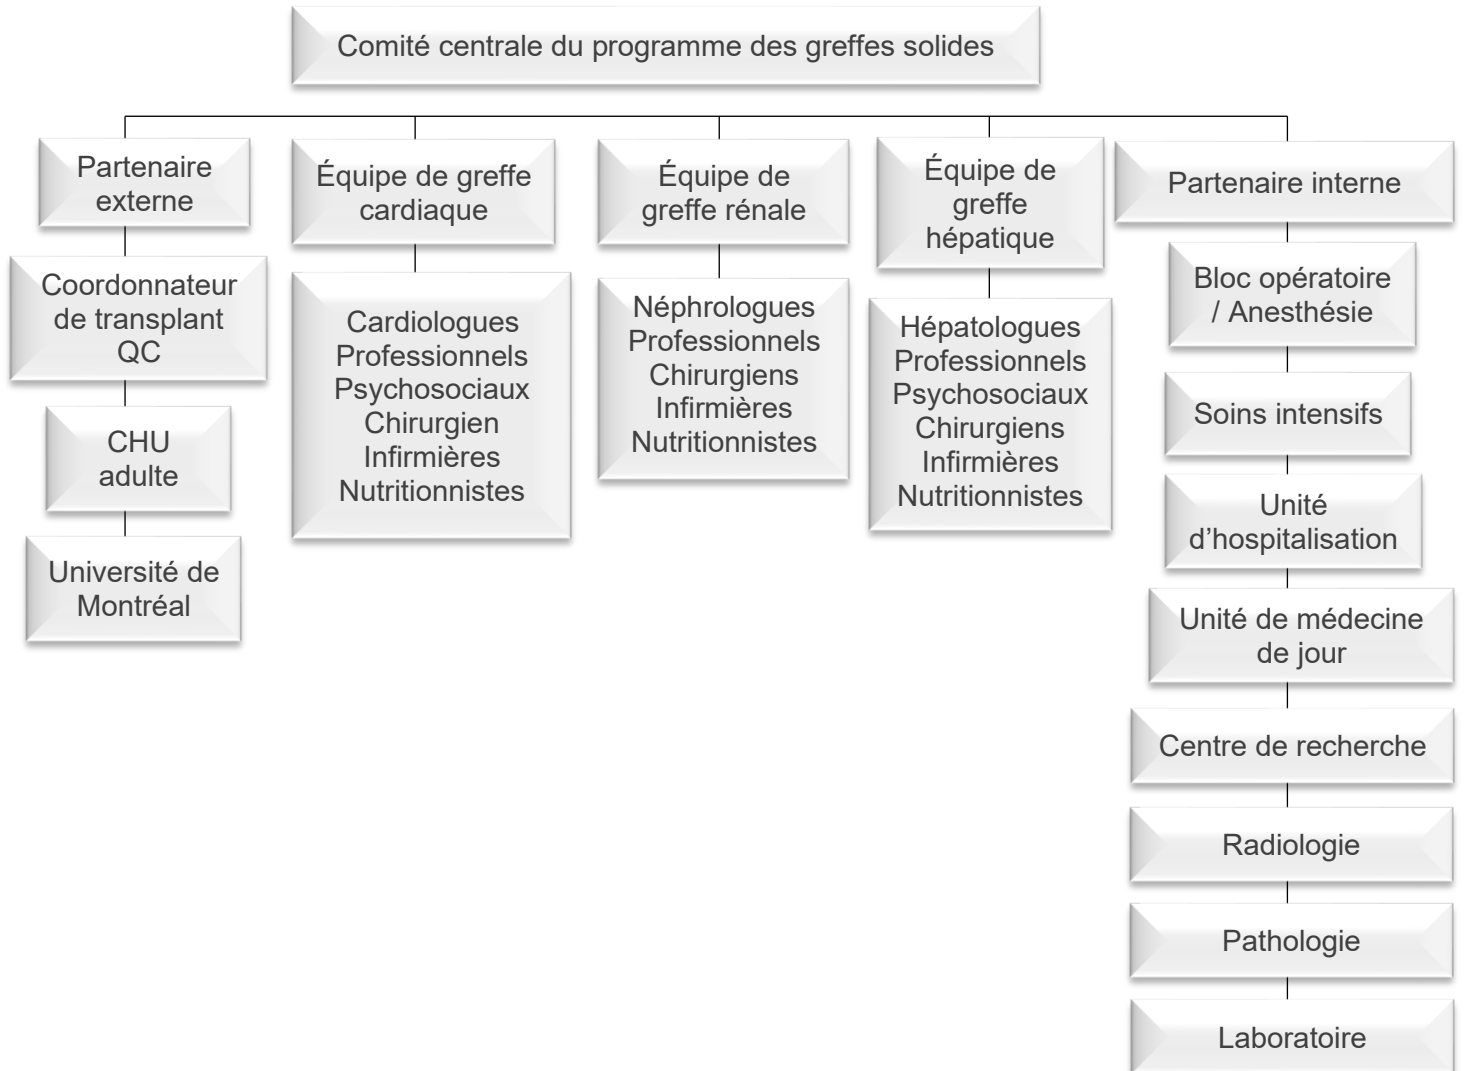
Comité centrale du programme des greffes solides

Partenaire externe

Coordonnateur de transplant QC

CHU adulte

Université de Montréal

Équipe de greffe cardiaque

Cardiologues
Professionnels
Psychosociaux
Chirurgien
Infirmières
Nutritionnistes

Équipe de greffe rénale

Néphrologues
Professionnels
Chirurgiens
Infirmières
Nutritionnistes

Équipe de greffe hépatique

Hépatologues
Professionnels
Psychosociaux
Chirurgiens
Infirmières
Nutritionnistes

Partenaire interne

Bloc opératoire / Anesthésie

Soins intensifs

Unité d'hospitalisation

Unité de médecine de jour

Centre de recherche

Radiologie

Pathologie

Laboratoire